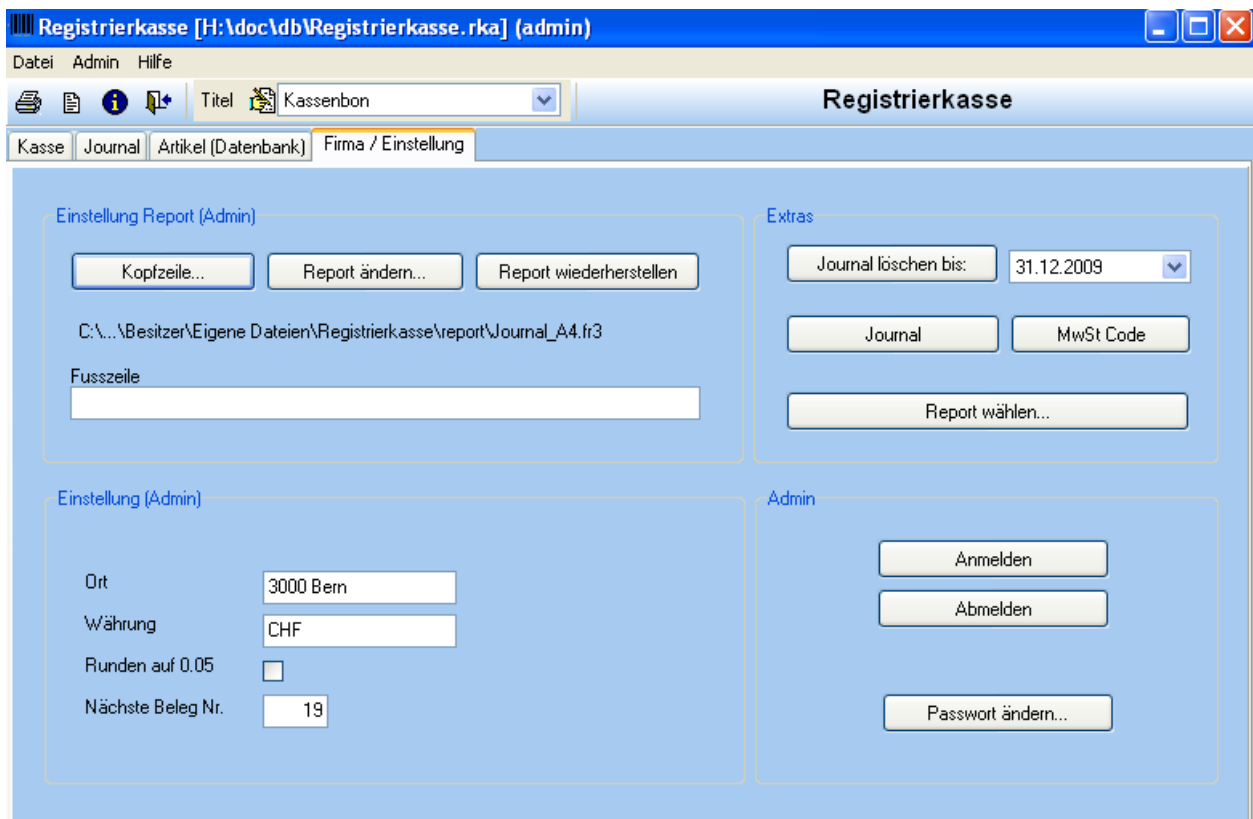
Registrierkasse [H:\doc\db\Registrierkasse.rka] (admin)

Datei Admin Hilfe

Titel Kassenbon

Registrierkasse

Kasse | Journal | Artikel (Datenbank) | Firma / Einstellung

Einstellung Report (Admin)

Kopfzeile... | Report ändern... | Report wiederherstellen

C:\...\Besitzer\Eigene Dateien\Registrierkasse\report\Journal_A4.fr3

Fusszeile

Extras

Journal löschen bis: 31.12.2009

Journal | MwSt Code

Report wählen...

Einstellung (Admin)

Ort 3000 Bern

Währung CHF

Runden auf 0.05

Nächste Beleg Nr. 19

Admin

Anmelden

Abmelden

Passwort ändern...